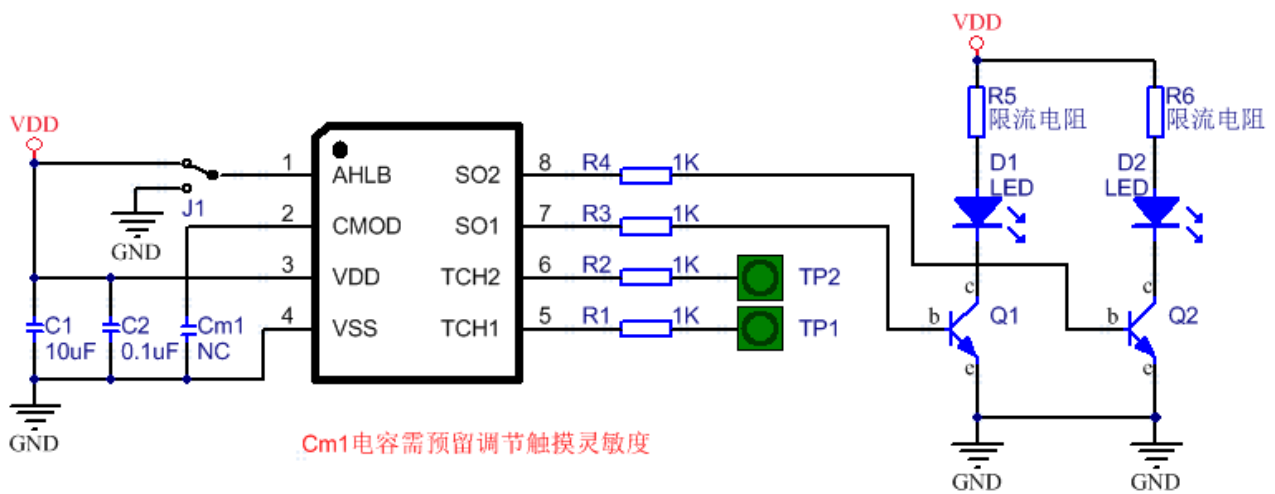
VDD
VDD
R5
限流电阻
R6
限流电阻
D1
LED
D2
LED
1 AHLB
2 CMOD
3 VDD
4 VSS
SO2 8
SO1 7
TCH2 6
TCH1 5
R4 1K
R3 1K
R2 1K
R1 1K
TP2
TP1
J1
GND
C1
10uF
C2
0.1uF
Cm1
NC
GND
c
b Q1
e
c
b Q2
e
GND
GND
Cm1电容需预留调节触摸灵敏度